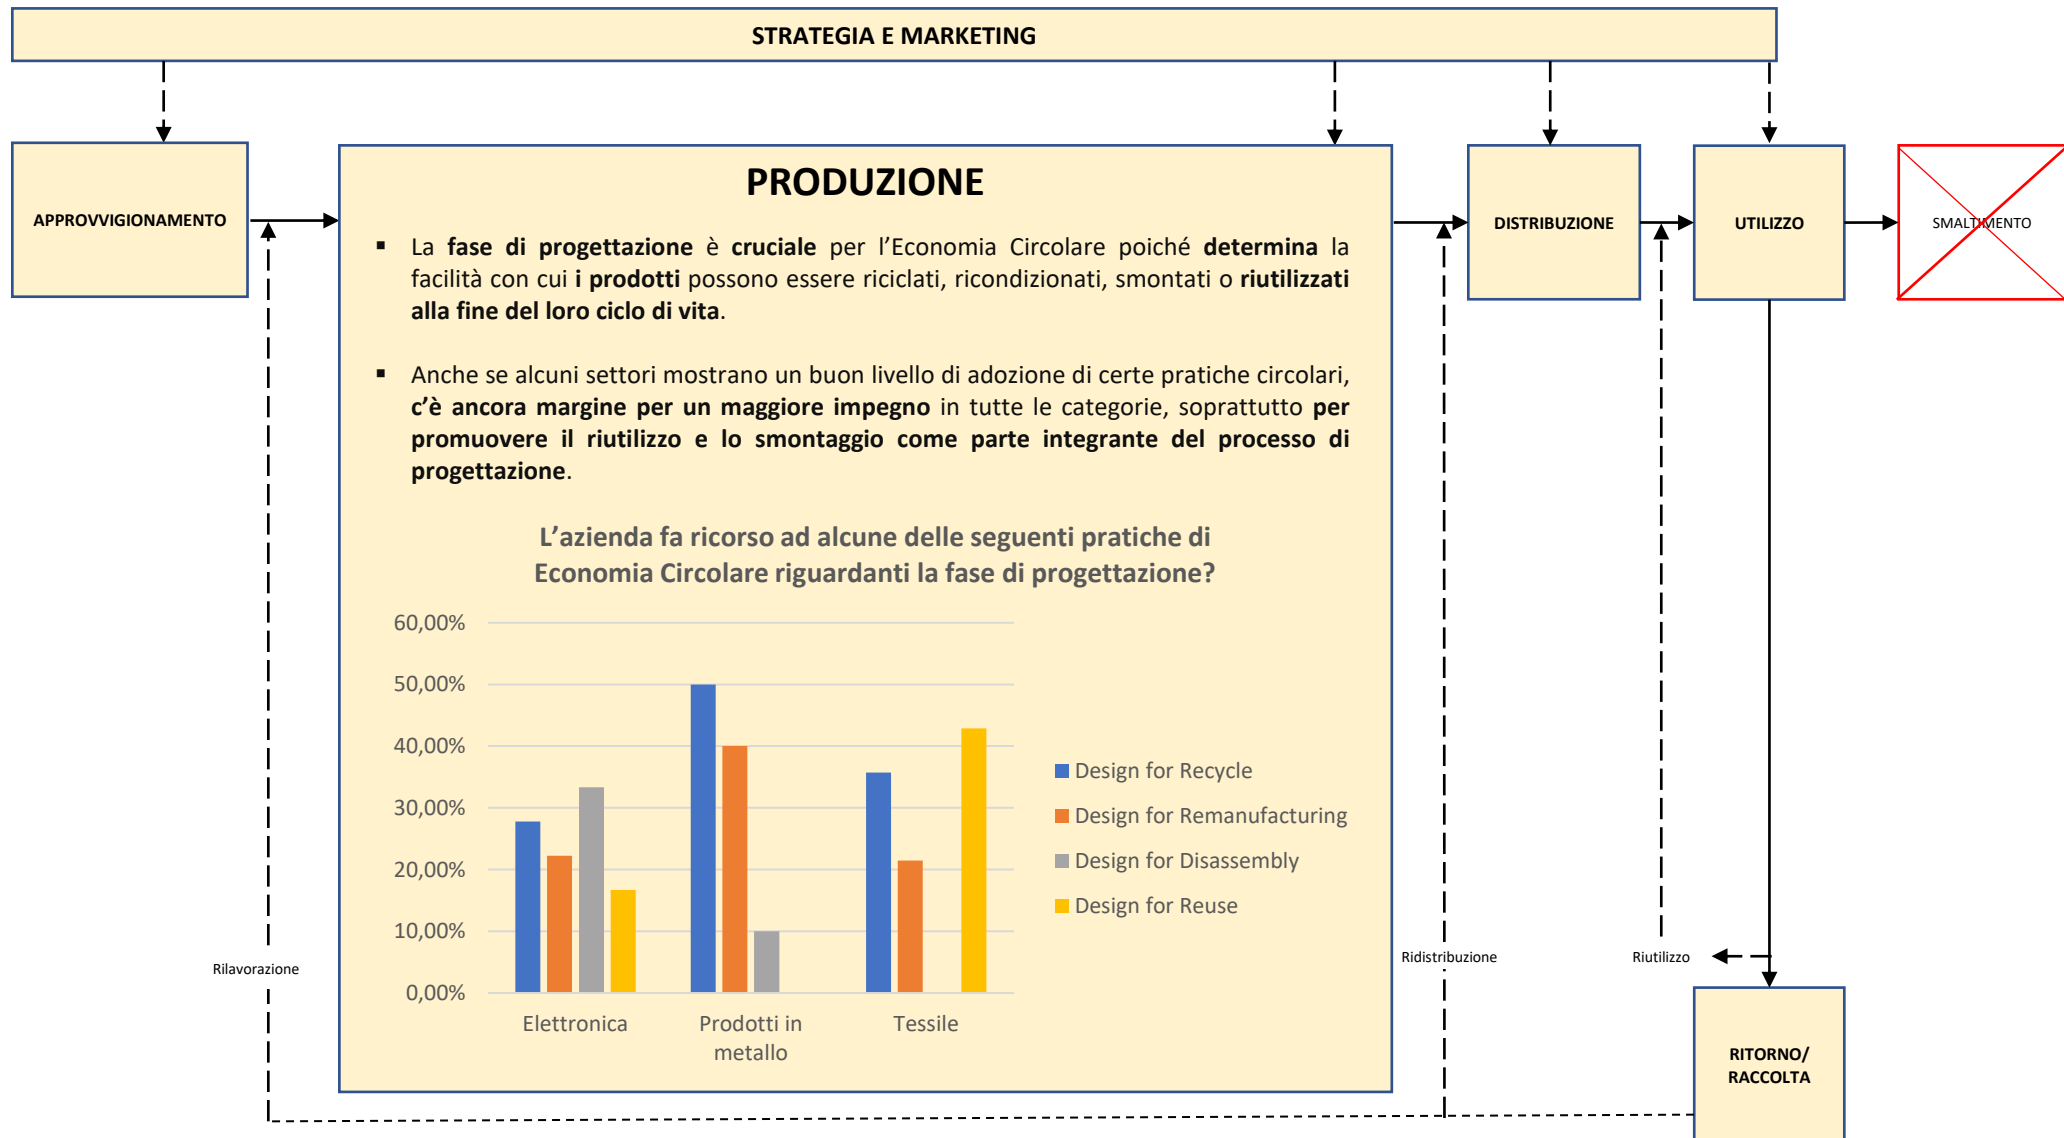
STRATEGIA E MARKETING

APPROVVIGIONAMENTO

PRODUZIONE

▪ La fase di progettazione è cruciale per l'Economia Circolare poiché determina la facilità con cui i prodotti possono essere riciclati, ricondizionati, smontati o riutilizzati alla fine del loro ciclo di vita.

▪ Anche se alcuni settori mostrano un buon livello di adozione di certe pratiche circolari, c'è ancora margine per un maggiore impegno in tutte le categorie, soprattutto per promuovere il riutilizzo e lo smontaggio come parte integrante del processo di progettazione.

L'azienda fa ricorso ad alcune delle seguenti pratiche di Economia Circolare riguardanti la fase di progettazione?

60,00%
50,00%
40,00%
30,00%
20,00%
10,00%
0,00%

Elettronica
Prodotti in metallo
Tessile

Design for Recycle
Design for Remanufacturing
Design for Disassembly
Design for Reuse

DISTRIBUZIONE

UTILIZZO

SMALTIMENTO

Rilavorazione

Ridistribuzione

Riutilizzo

RITORNO/ RACCOLTA